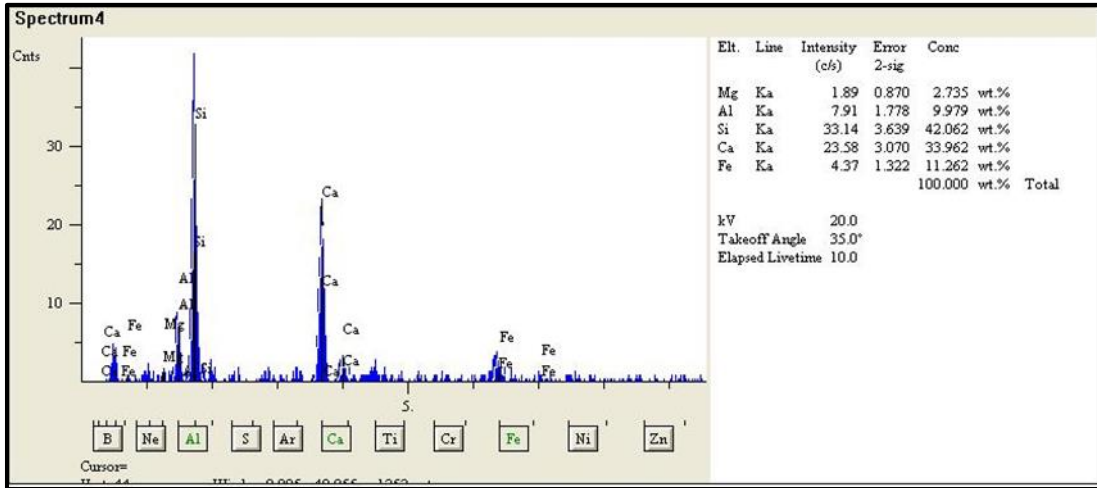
Spectrum4

Cnts

30

20

10

Si

Si

Ca

Ca

Ca

Ca

Al

Al

Mg

Mg

Ca Fe

Ca Fe

C Fe

Fe

Fe

Fe

Fe

5.

B Ne Al S Ar Ca Ti Cr Fe Ni Zn

Cursor=

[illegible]

| Elt. | Line | Intensity (c/s) | Error 2-sig | Conc | | |
|---|---|---|---|---|---|---|
| Mg | Ka | 1.89 | 0.870 | 2.735 | wt.% | |
| Al | Ka | 7.91 | 1.778 | 9.979 | wt.% | |
| Si | Ka | 33.14 | 3.639 | 42.062 | wt.% | |
| Ca | Ka | 23.58 | 3.070 | 33.962 | wt.% | |
| Fe | Ka | 4.37 | 1.322 | 11.262 | wt.% | |
| | | | | 100.000 | wt.% | Total |

kV 20.0
Takeoff Angle 35.0°
Elapsed Livetime 10.0